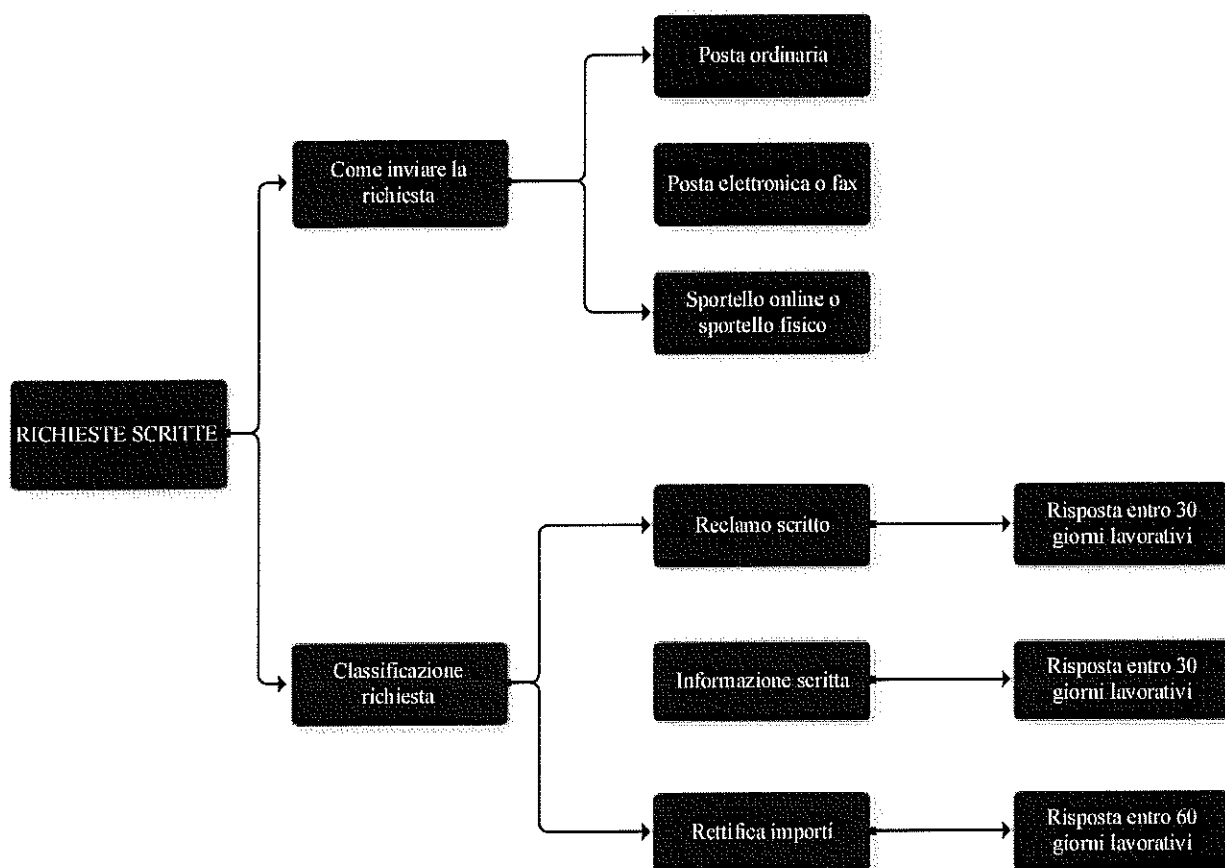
RICHIESTE SCRITTE

Come inviare la richiesta

Posta ordinaria

Posta elettronica o fax

Sportello online o sportello fisico

Classificazione richiesta

Reclamo scritto

Risposta entro 30 giorni lavorativi

Informazione scritta

Risposta entro 30 giorni lavorativi

Rettifica importi

Risposta entro 60 giorni lavorativi